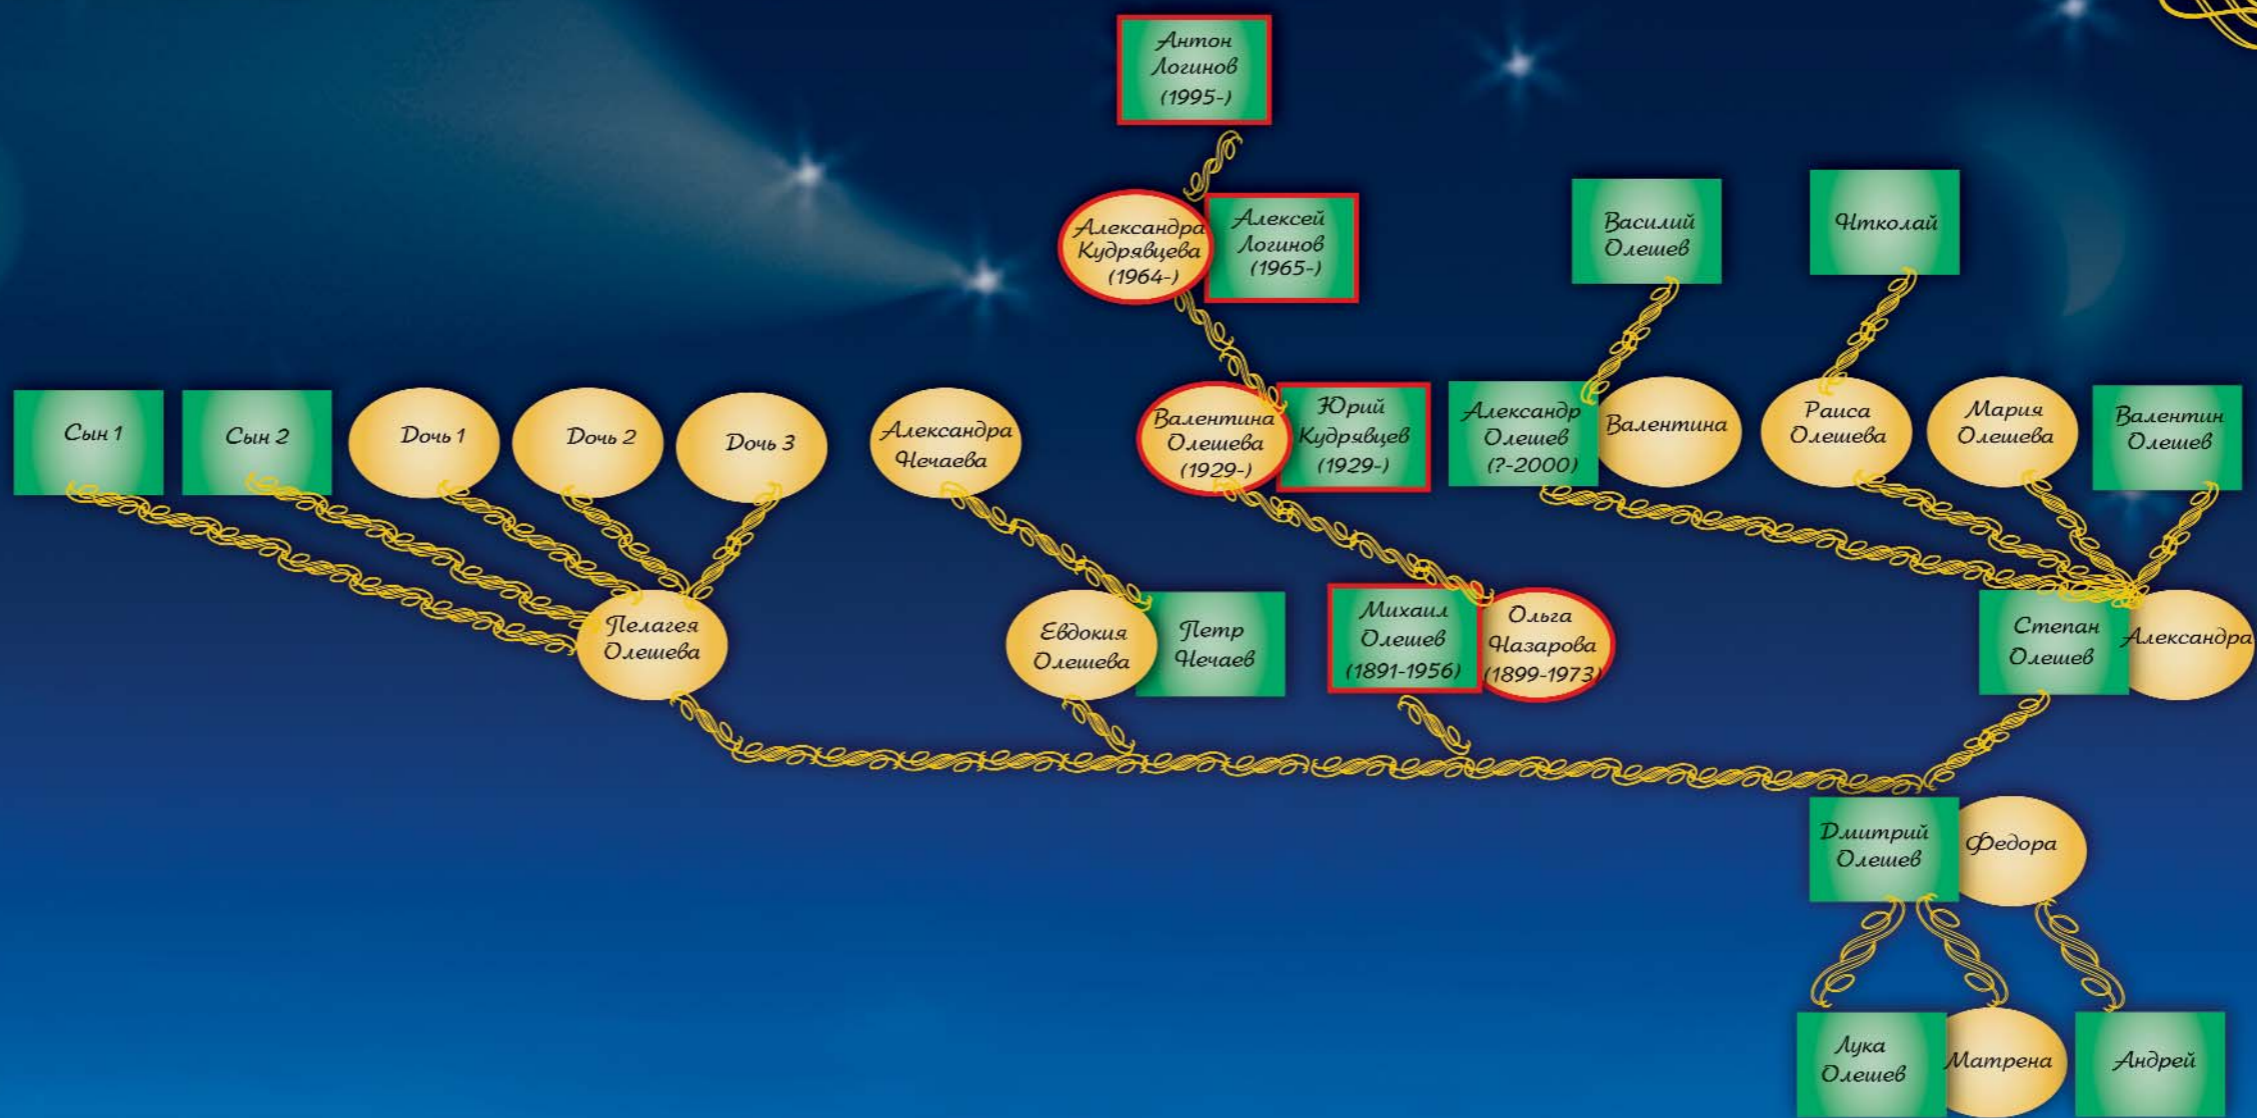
Антон Логинов (1995-)

Александра Кудрявцева (1964-)

Алексей Логинов (1965-)

Василий Олешев

Николай

Сын 1

Сын 2

Дочь 1

Дочь 2

Дочь 3

Александра Нечаева

Валентина Олешева (1929-)

Юрий Кудрявцев (1929-)

Александр Олешев (?-2000)

Валентина

Раиса Олешева

Мария Олешева

Валентин Олешев

Пелагея Олешева

Евдокия Олешева

Петр Нечаев

Михаил Олешев (1891-1956)

Ольга Назарова (1899-1973)

Степан Олешев

Александра

Дмитрий Олешев

Федора

Лука Олешев

Матрена

Андрей